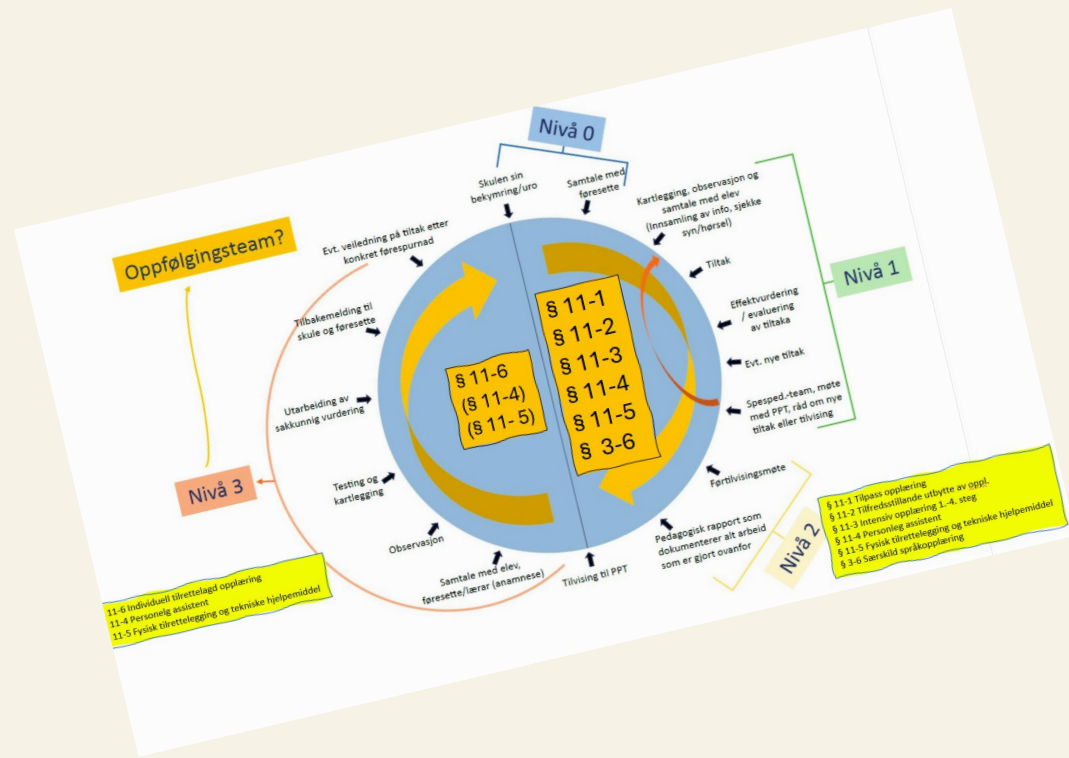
Nivå 0

Skulen sin bekymring/uro

Samtale med føresette

Kartlegging, observasjon og samtale med elev (Innsamling av info, sjekke syn/hørsel)

Tiltak

Effektvurdering / evaluering av tiltaka

Evt. nye tiltak

Spesped.-team, møte med PPT, råd om nye tiltak eller tilvising

Nivå 1

Førtilvisingsmøte

Pedagogisk rapport som dokumenterer alt arbeid som er gjort ovanfor

Nivå 2

Tilvising til PPT

Samtale med elev, føresette/lærar (anamnese)

Observasjon

Testing og kartlegging

Utarbeiding av sakkunnig vurdering

Tilbakemelding til skule og føresette

Evt. veiledning på tiltak etter konkret førespurnad

Oppfølgingsteam?

Nivå 3

§ 11-1
§ 11-2
§ 11-3
§ 11-4
§ 11-5
§ 3-6

§ 11-6
(§ 11-4)
(§ 11- 5)

§ 11-1 Tilpass opplæring
§ 11-2 Tilfredsstillande utbytte av oppl.
§ 11-3 Intensiv opplæring 1.-4. steg
§ 11-4 Personleg assistent
§ 11-5 Fysisk tilrettelegging og tekniske hjelpemiddel
§ 3-6 Særskild språkopplæring

11-6 Individuell tilrettelagd opplæring
11-4 Personelg assistent
11-5 Fysisk tilrettelegging og tekniske hjelpemiddel